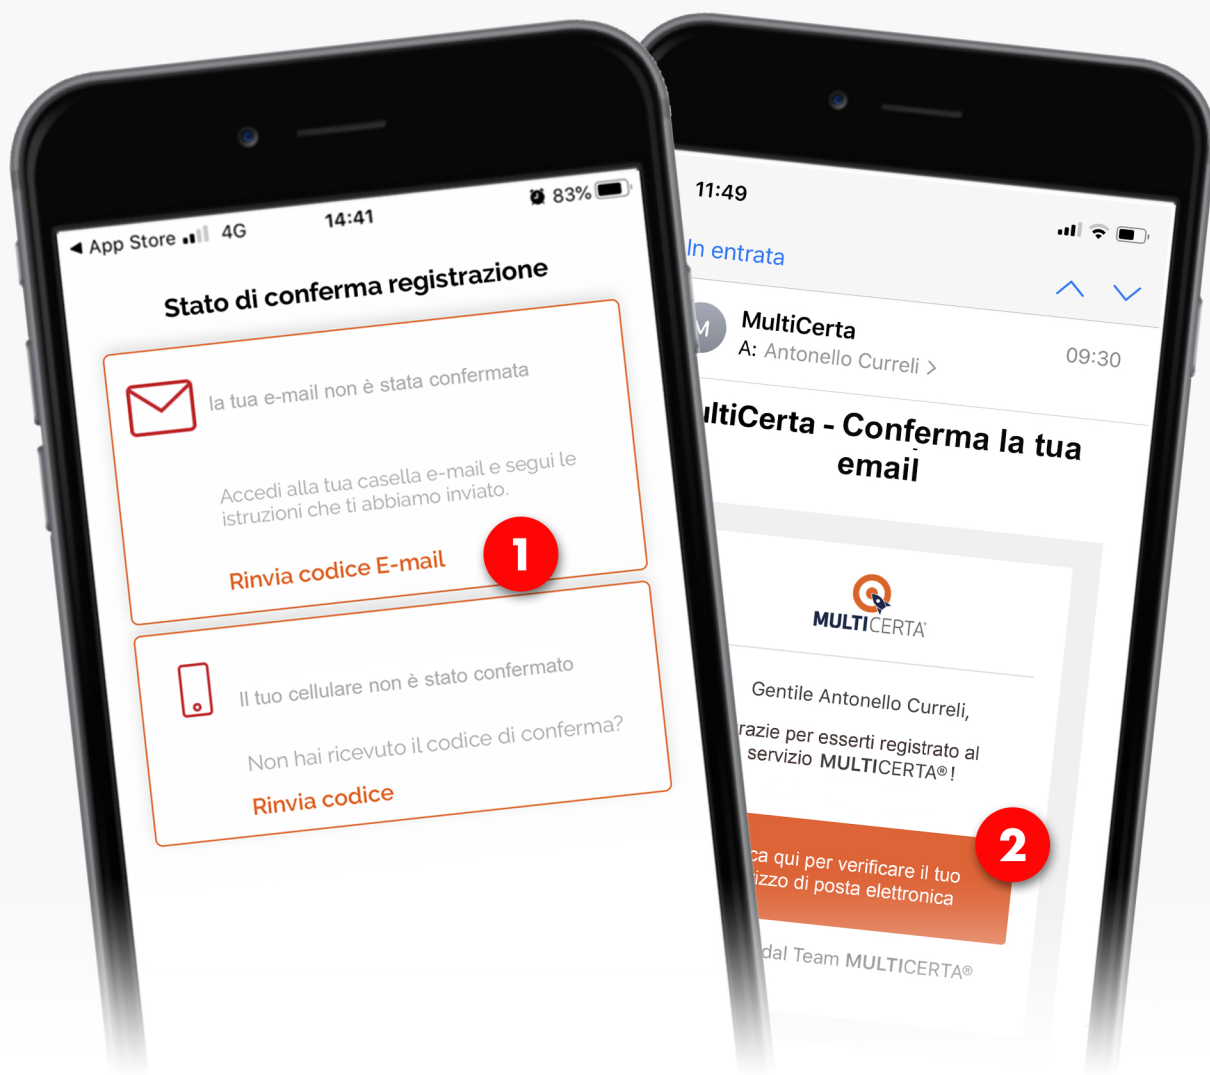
◀ App Store 4G
14:41
83%

Stato di conferma registrazione

la tua e-mail non è stata confermata

Accedi alla tua casella e-mail e segui le istruzioni che ti abbiamo inviato.

Rinvia codice E-mail

1

Il tuo cellulare non è stato confermato

Non hai ricevuto il codice di conferma?

Rinvia codice

11:49

In entrata

M
MultiCerta
A: Antonello Curreli >
09:30

ltiCerta - Conferma la tua email

MULTICERTA

Gentile Antonello Curreli,

razie per esserti registrato al servizio MULTICERTA®!

ca qui per verificare il tuo izzo di posta elettronica

2

dal Team MULTICERTA®